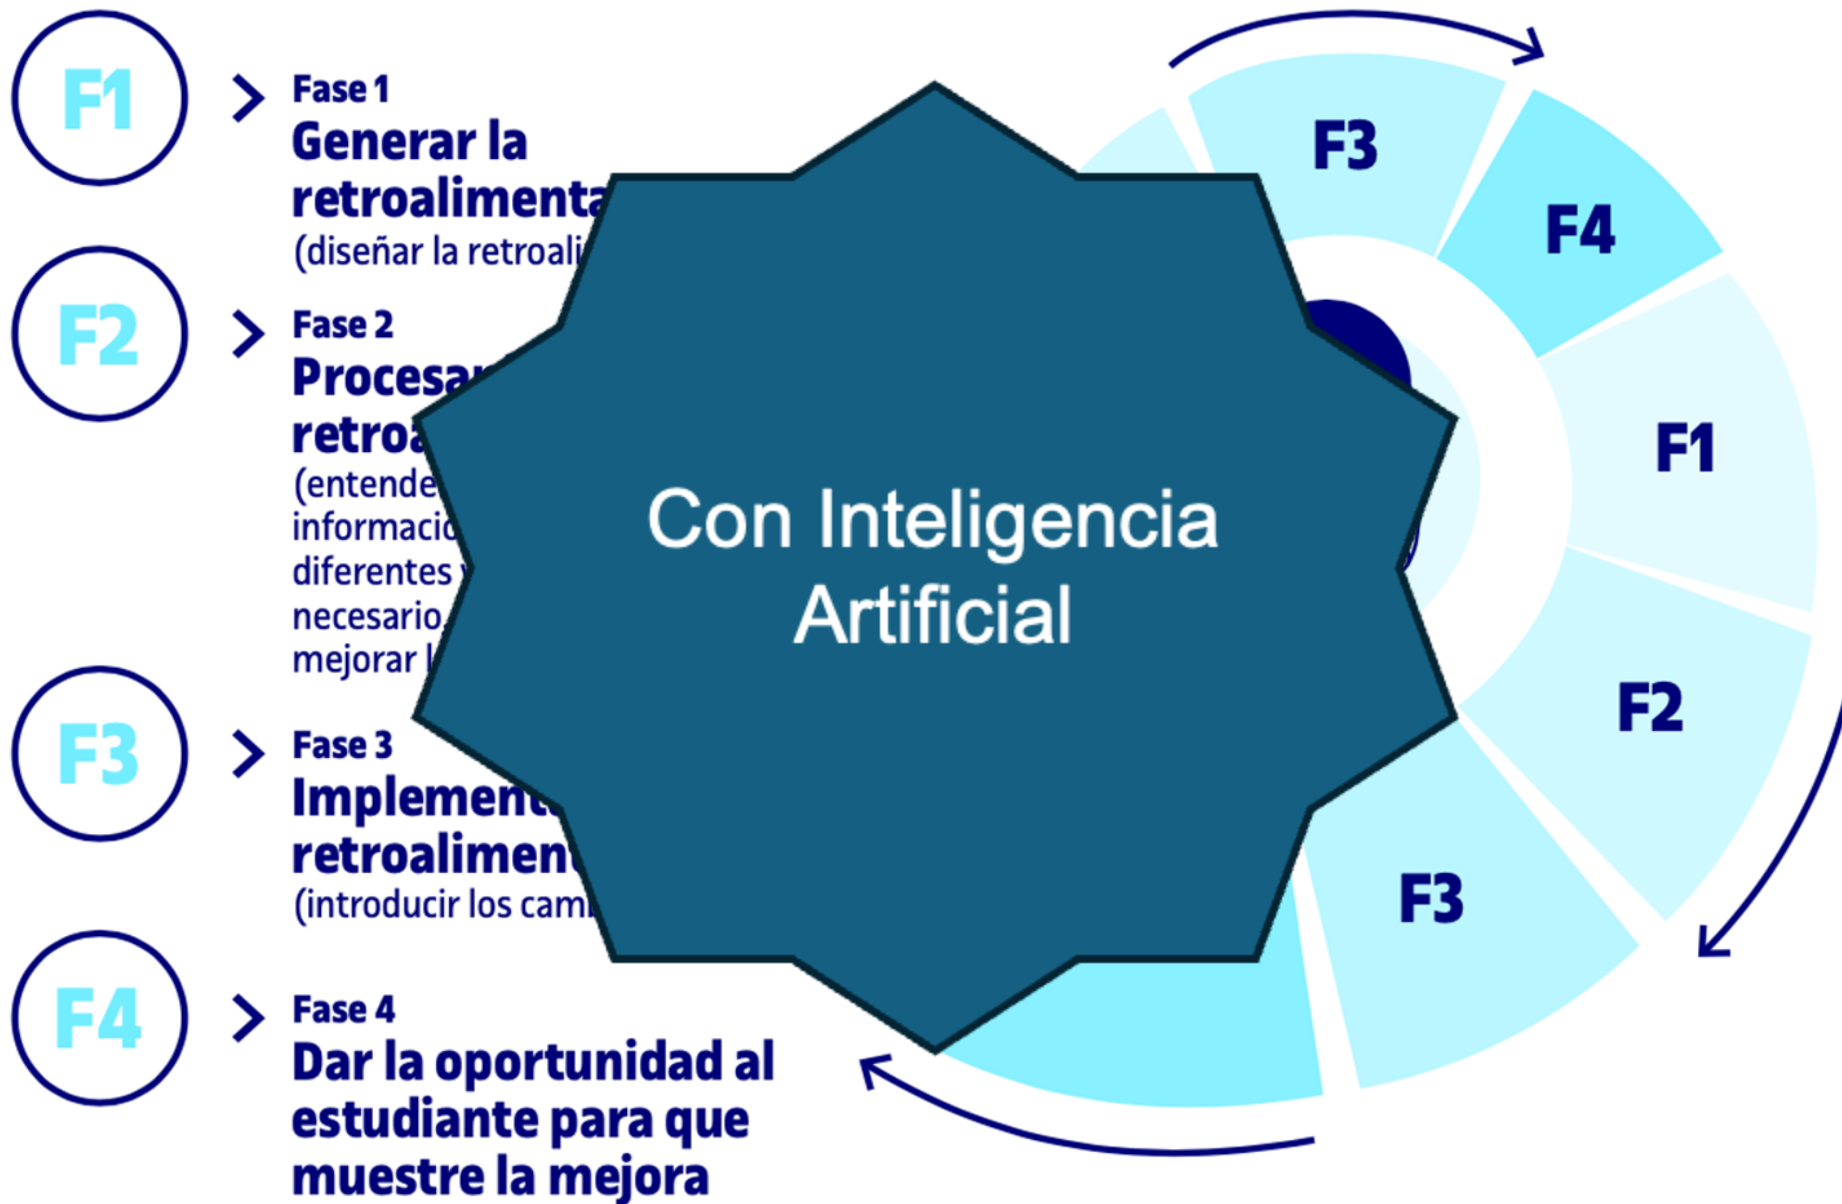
F1

Fase 1
Generar la retroalimenta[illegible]
(diseñar la retroali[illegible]

F2

Fase 2
Procesa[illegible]
retro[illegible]
(entende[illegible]
informaci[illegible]
diferentes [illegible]
necesario,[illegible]
mejorar l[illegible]

F3

Fase 3
Implement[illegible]
retroalimen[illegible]
(introducir los cam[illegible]

F4

Fase 4
Dar la oportunidad al estudiante para que muestre la mejora

Con Inteligencia Artificial

F3
F4
F1
F2
F3